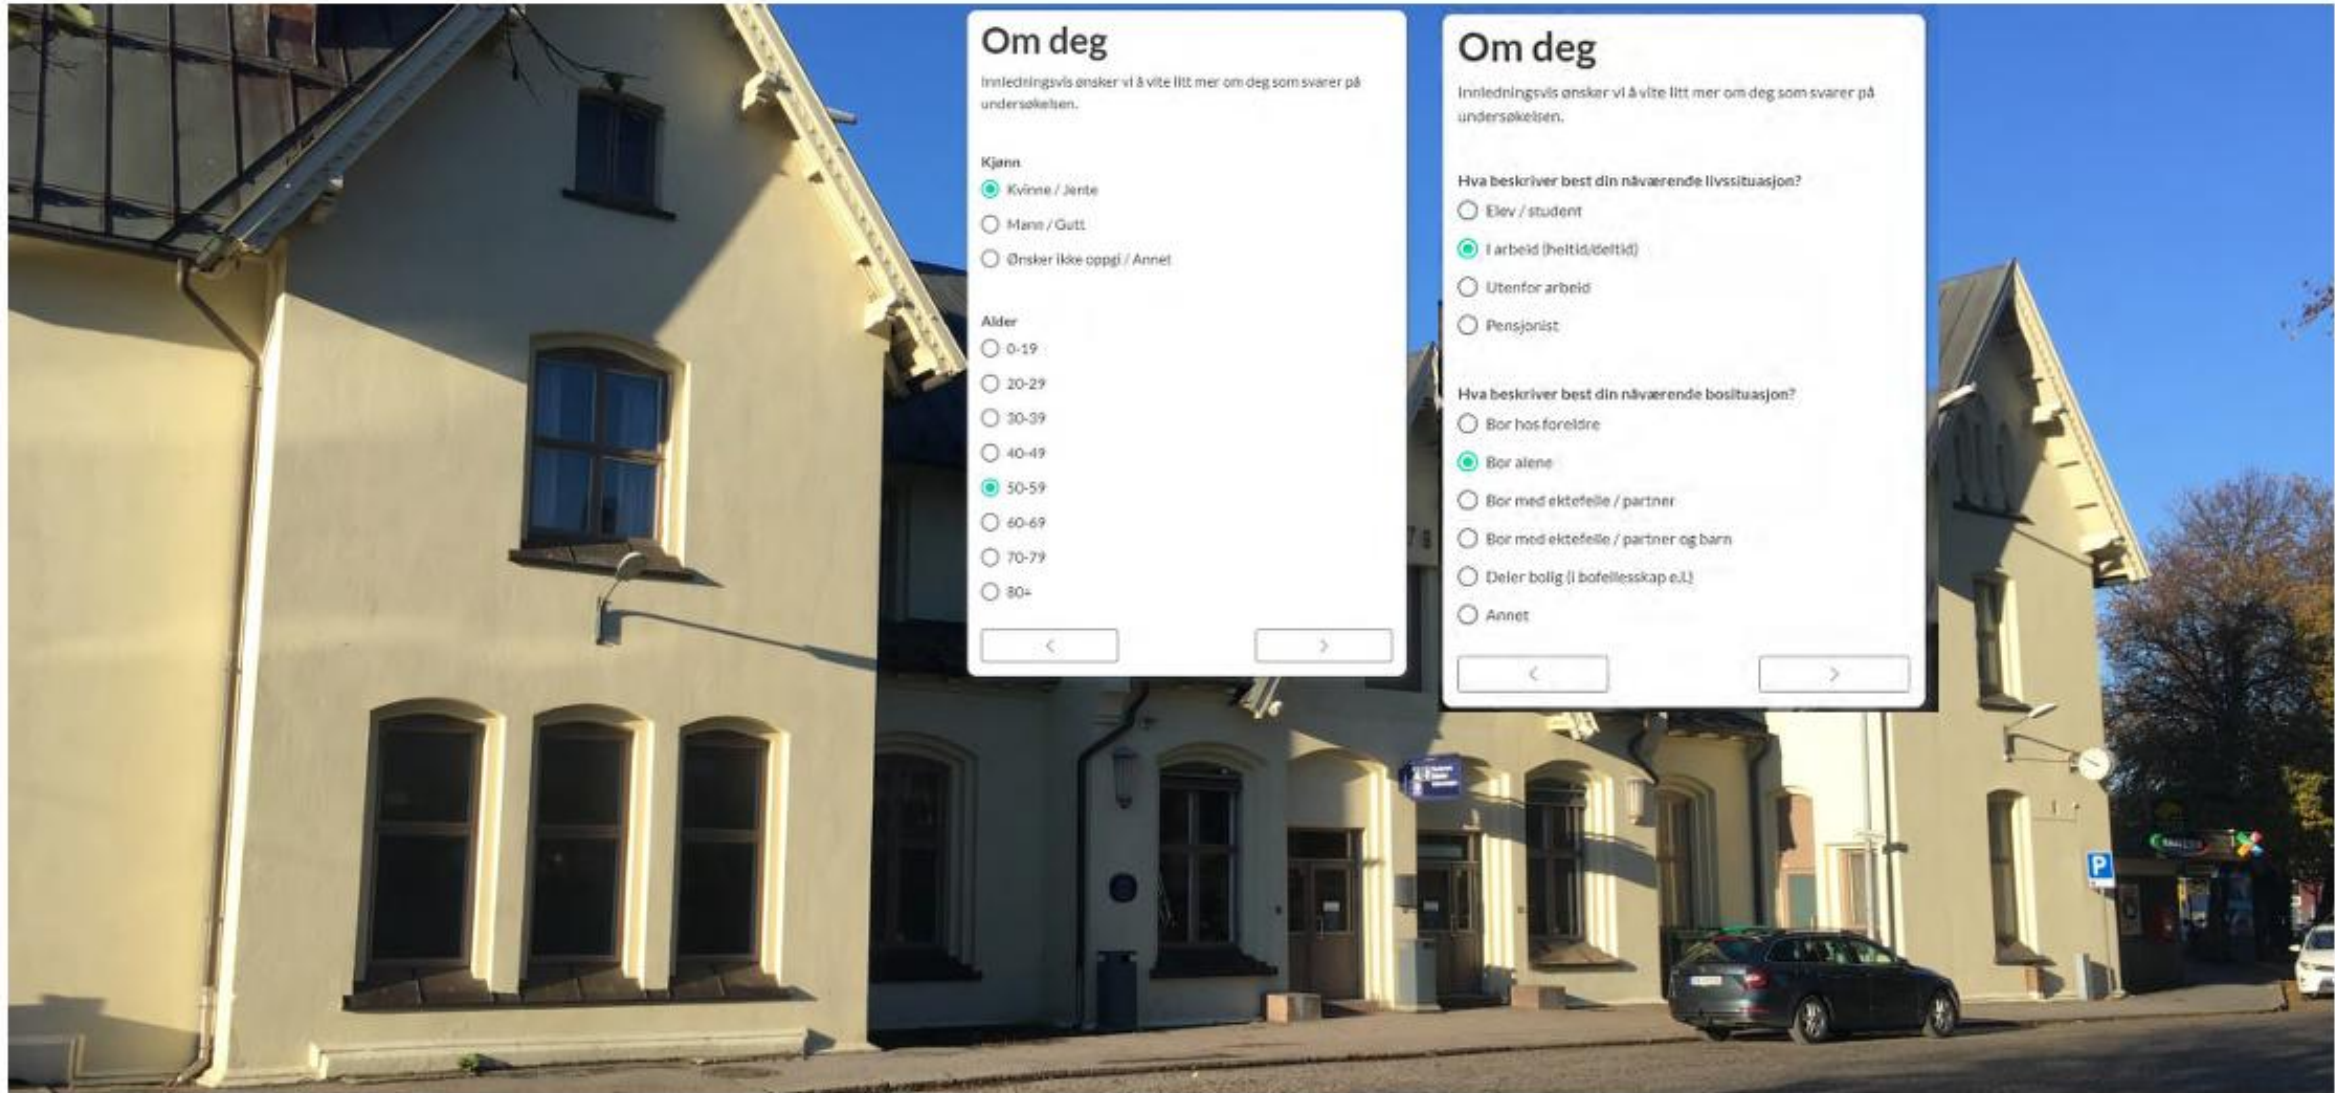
Om deg

Innledningsvis ønsker vi å vite litt mer om deg som svarer på undersøkelsen.

Kjønn
Kvinne / Jente
Mann / Gutt
Ønsker ikke oppgi / Annet

Alder
0-19
20-29
30-39
40-49
50-59
60-69
70-79
80+

<
>

Om deg

Innledningsvis ønsker vi å vite litt mer om deg som svarer på undersøkelsen.

Hva beskriver best din nåværende livssituasjon?
Elev / student
I arbeid (heltid/deltid)
Utenfor arbeid
Pensjonist

Hva beskriver best din nåværende bosituasjon?
Bor hos foreldre
Bor alene
Bor med ektefelle / partner
Bor med ektefelle / partner og barn
Deler bolig (i bofellesskap e.l.)
Annet

<
>

P